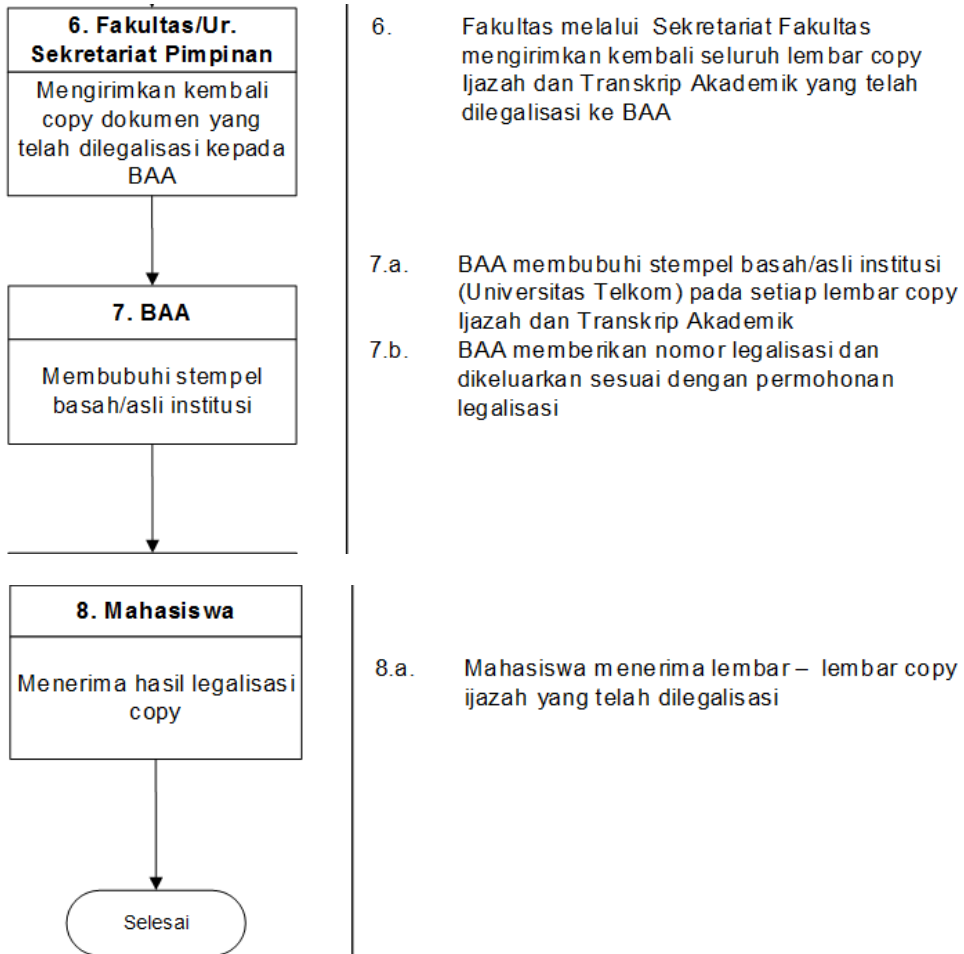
6. Fakultas/Ur. Sekretariat Pimpinan

Mengirimkan kembali copy dokumen yang telah dilegalisasi kepada BAA

6. Fakultas melalui Sekretariat Fakultas mengirimkan kembali seluruh lembar copy Ijazah dan Transkrip Akademik yang telah dilegalisasi ke BAA

7. BAA

Membubuhi stempel basah/asli institusi

7.a. BAA membubuhi stempel basah/asli institusi (Universitas Telkom) pada setiap lembar copy Ijazah dan Transkrip Akademik

7.b. BAA memberikan nomor legalisasi dan dikeluarkan sesuai dengan permohonan legalisasi

8. Mahasiswa

Menerima hasil legalisasi copy

8.a. Mahasiswa menerima lembar – lembar copy ijazah yang telah dilegalisasi

Selesai